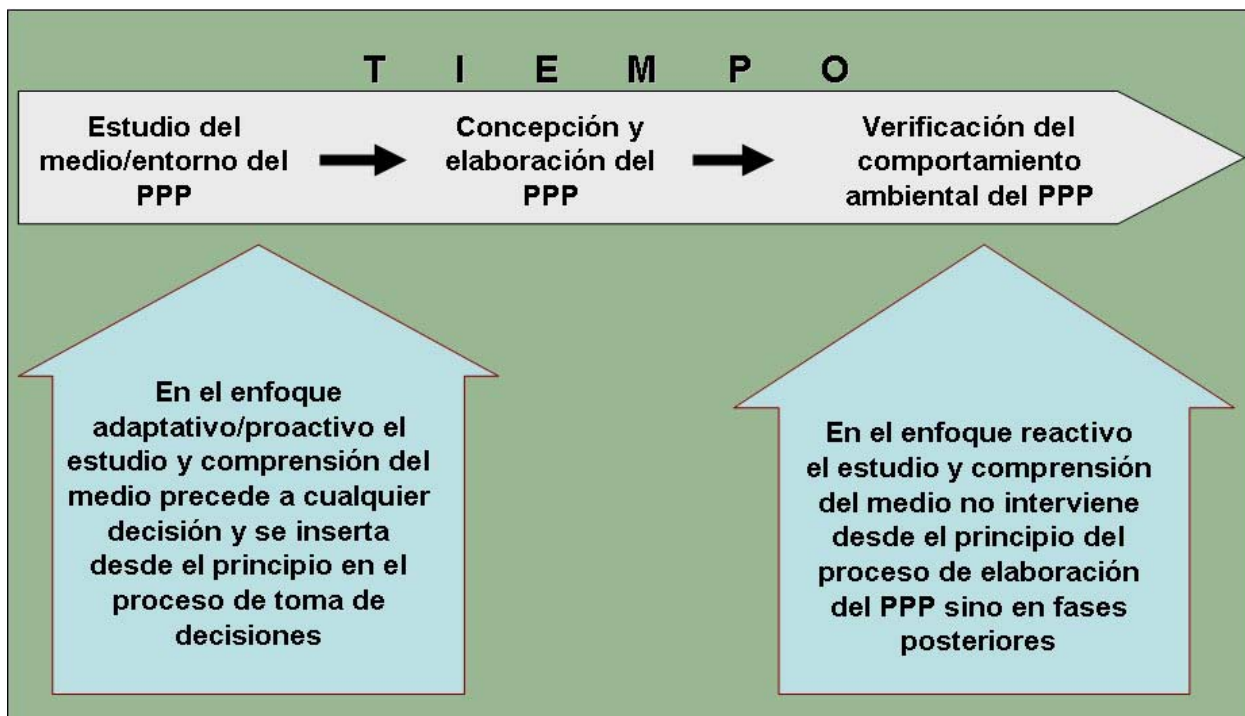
T I E M P O

Estudio del medio/entorno del PPP

Concepción y elaboración del PPP

Verificación del comportamiento ambiental del PPP

En el enfoque adaptativo/proactivo el estudio y comprensión del medio precede a cualquier decisión y se inserta desde el principio en el proceso de toma de decisiones

En el enfoque reactivo el estudio y comprensión del medio no interviene desde el principio del proceso de elaboración del PPP sino en fases posteriores